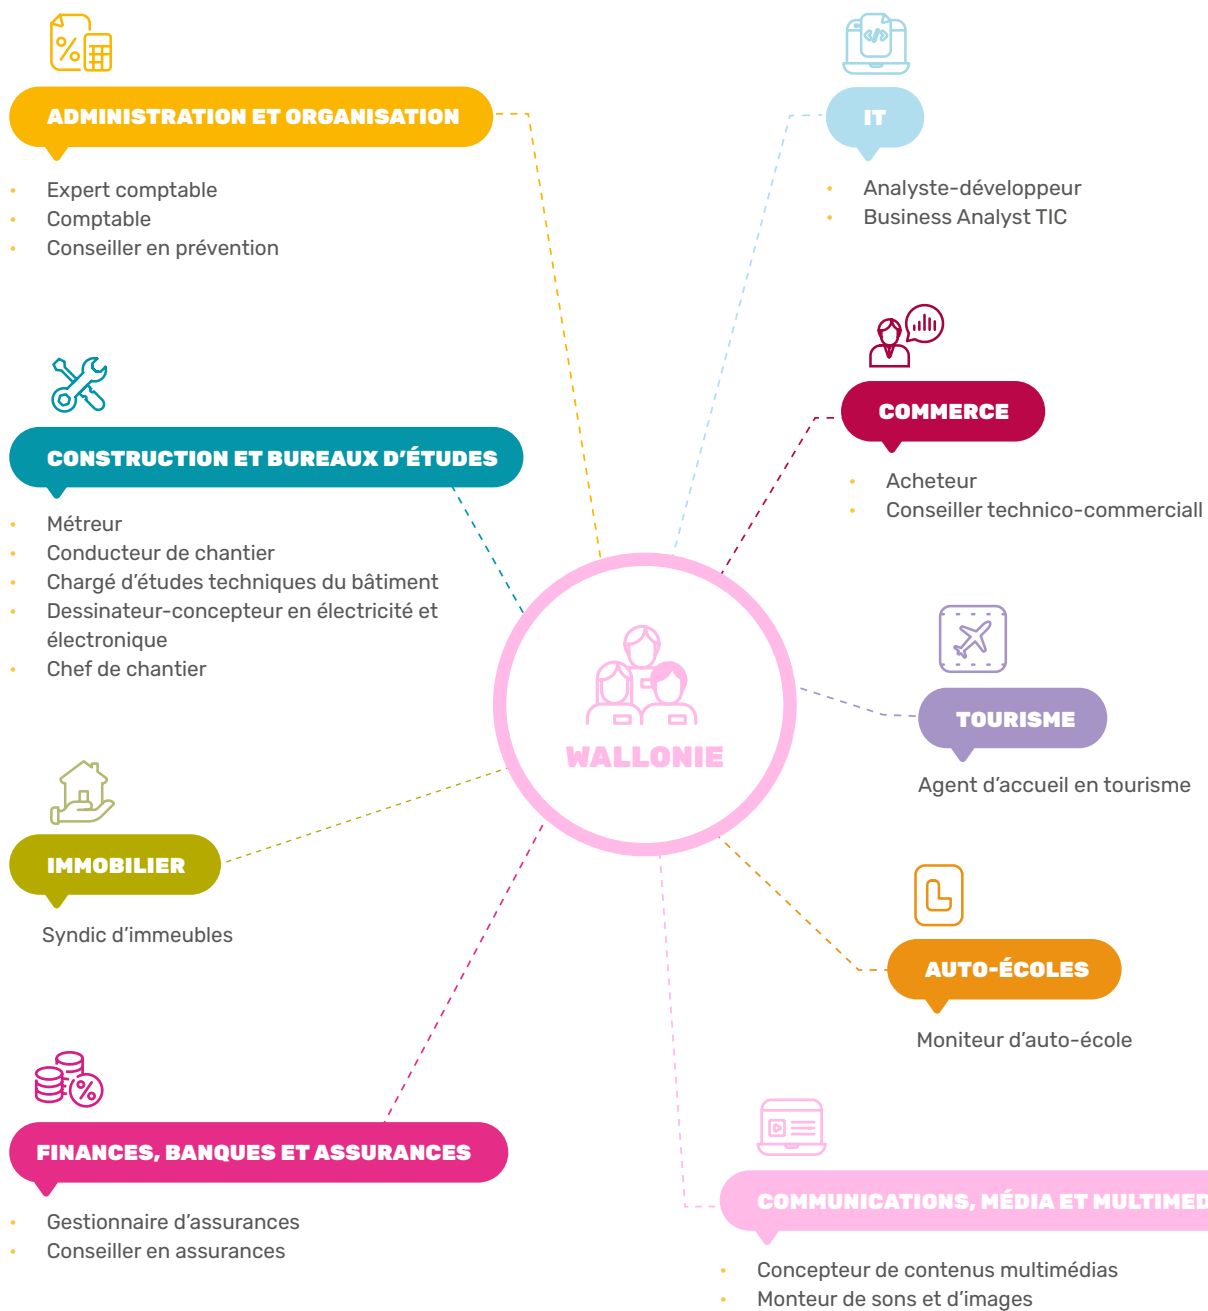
ADMINISTRATION ET ORGANISATION

- Expert comptable
- Comptable
- Conseiller en prévention

IT

- Analyste-développeur
- Business Analyst TIC

COMMERCE

- Acheteur
- Conseiller technico-commerciall

CONSTRUCTION ET BUREAUX D'ÉTUDES

- Métreur
- Conducteur de chantier
- Chargé d'études techniques du bâtiment
- Dessinateur-concepteur en électricité et électronique
- Chef de chantier

WALLONIE

TOURISME

Agent d'accueil en tourisme

IMMOBILIER

Syndic d'immeubles

AUTO-ÉCOLES

Moniteur d'auto-école

FINANCES, BANQUES ET ASSURANCES

- Gestionnaire d'assurances
- Conseiller en assurances

COMMUNICATIONS, MÉDIA ET MULTIMED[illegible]

- Concepteur de contenus multimédias
- Monteur de sons et d'images